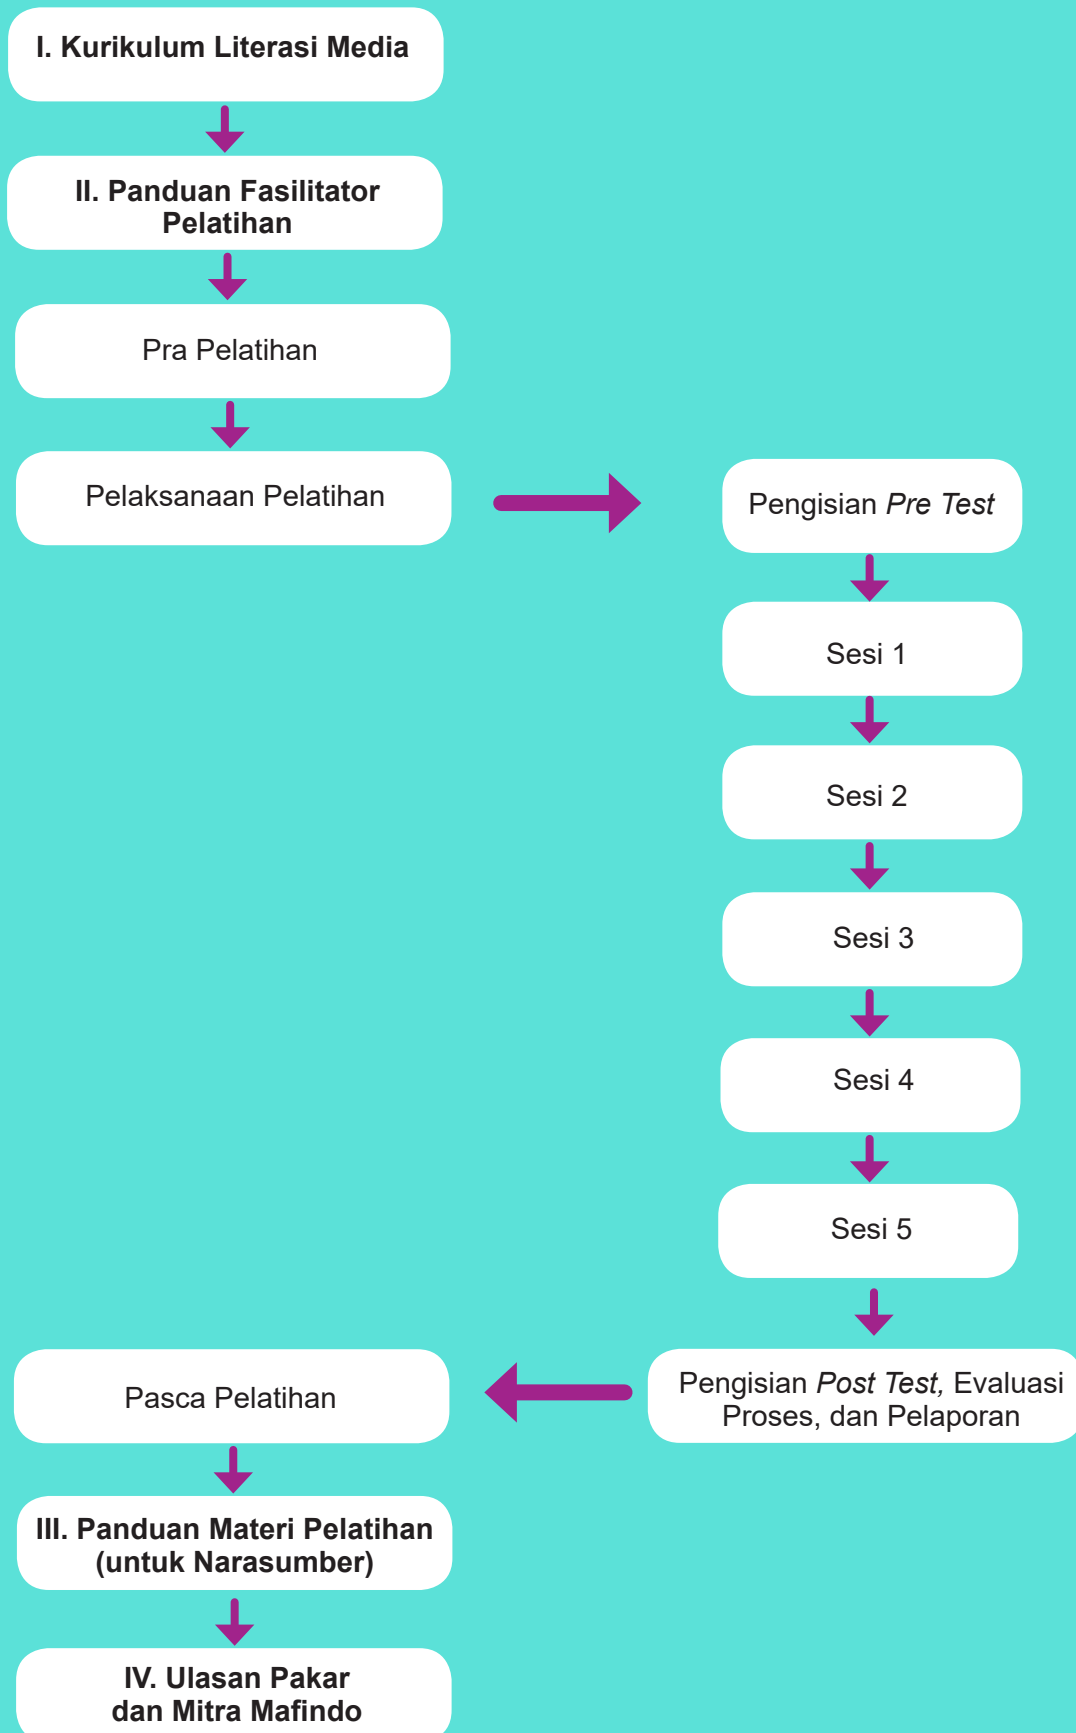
I. Kurikulum Literasi Media

II. Panduan Fasilitator Pelatihan

Pra Pelatihan

Pelaksanaan Pelatihan

Pengisian *Pre Test*

Sesi 1

Sesi 2

Sesi 3

Sesi 4

Sesi 5

Pengisian *Post Test,* Evaluasi Proses, dan Pelaporan

Pasca Pelatihan

III. Panduan Materi Pelatihan (untuk Narasumber)

IV. Ulasan Pakar dan Mitra Mafindo